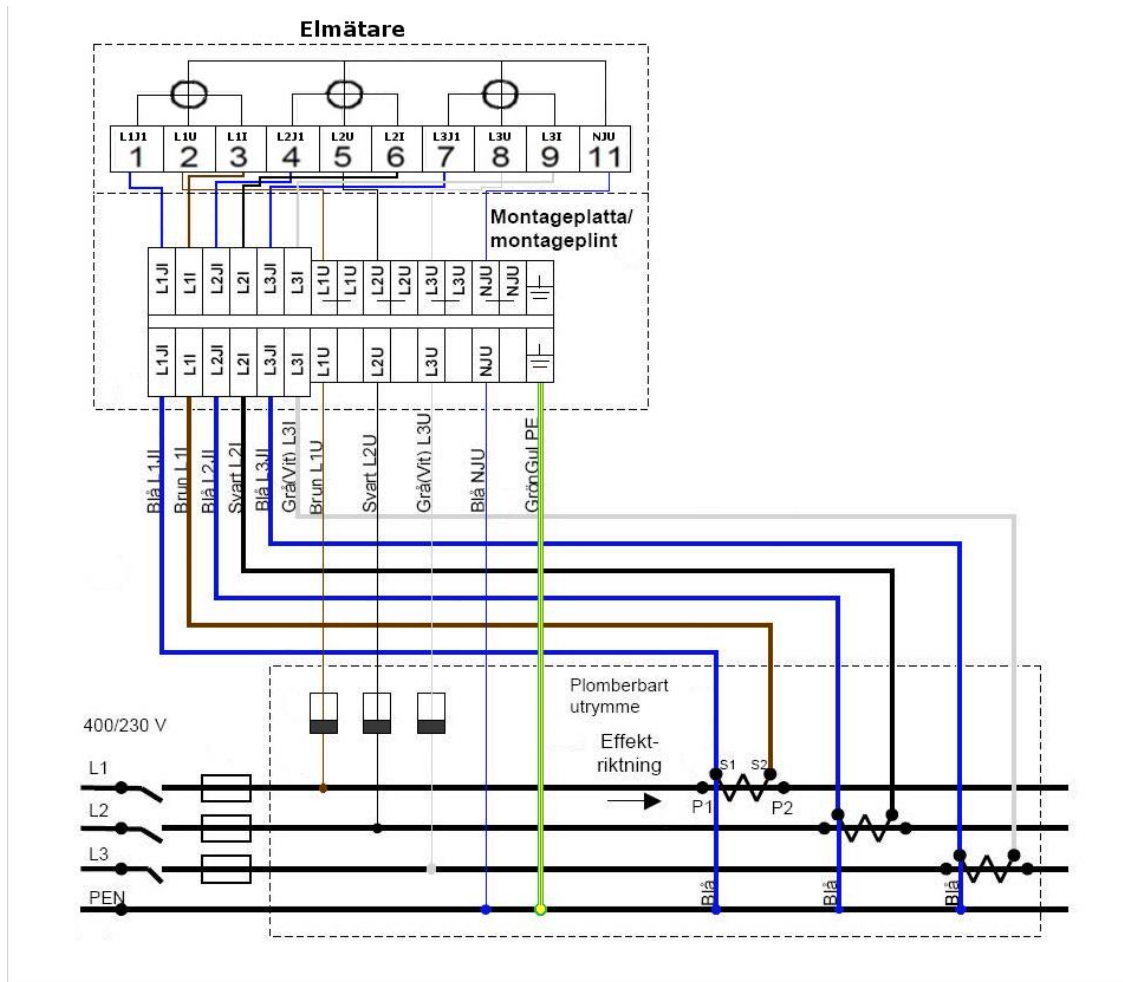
Elmätare

| L1J1 | L1U | L1I | L2J1 | L2U | L2I | L3J1 | L3U | L3I | NJU |
|---|---|---|---|---|---|---|---|---|---|
| 1 | 2 | 3 | 4 | 5 | 6 | 7 | 8 | 9 | 11 |

Montageplatta/ montageplint

L1JI L1I L2JI L2I L3JI L3I L1U L1U L2U L2U L3U L3U NJU NJU

L1JI L1I L2JI L2I L3JI L3I L1U L2U L3U NJU

Blå L1JI Brun L1I Blå L2JI Svart L2I Blå L3JI Grå(Vit) L3I Brun L1U Svart L2U Grå(Vit) L3U Blå NJU GrönGul PE

Plomberbart utrymme

400/230 V

Effekt-riktning

L1
L2
L3
PEN

S1 S2
P1 P2

Blå
Blå
Blå